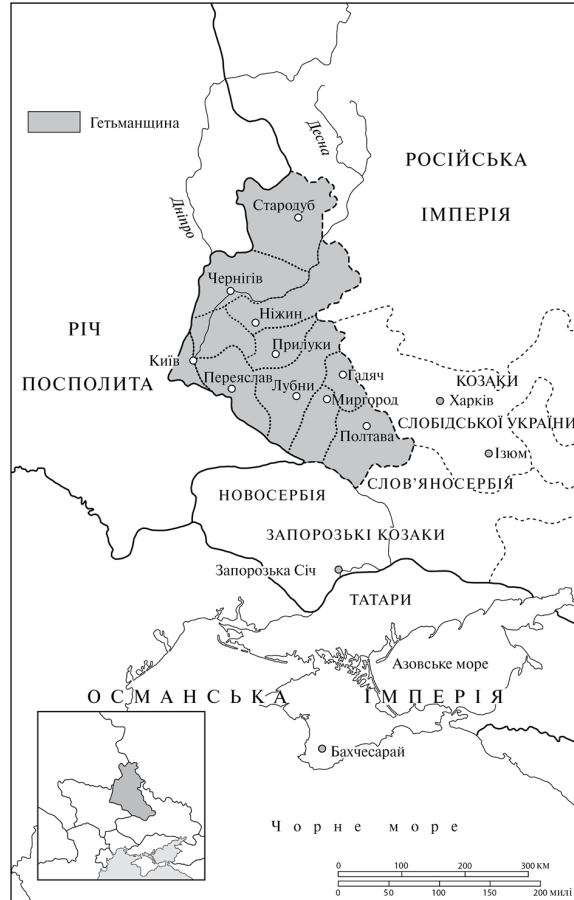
Гетьманщина

Десна

Дніпро

РОСІЙСЬКА ІМПЕРІЯ

Стародуб

Чернігів

Ніжин

Прилуки

РІЧ ПОСПОЛИТА

Київ

Переяслав

Лубни

Гадяч

Миргород

Полтава

КОЗАКИ СЛОБІДСЬКОЇ УКРАЇНИ

Харків

Ізюм

НОВОСЕРБІЯ

СЛОВ'ЯНОСЕРБІЯ

ЗАПОРОЗЬКІ КОЗАКИ

Запорозька Січ

ТАТАРИ

Азовське море

ОСМАНСЬКА ІМПЕРІЯ

Бахчесарай

Чорне море

0 100 200 300 км

0 50 100 150 200 миль